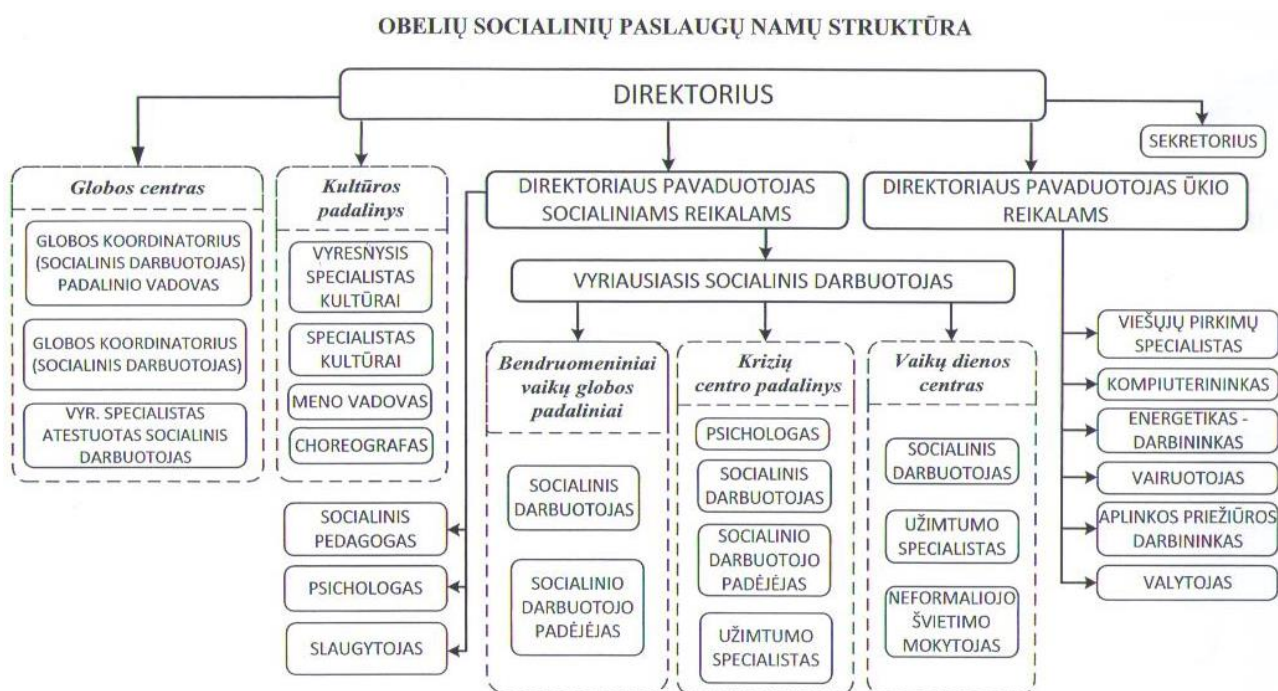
OBELIŲ SOCIALINIŲ PASLAUGŲ NAMŲ STRUKTŪRA

DIREKTORIUS

SEKRETORIUS

Globos centras

GLOBOS KOORDINATORIUS (SOCIALINIS DARBUOTOJAS) PADALINIO VADOVAS

GLOBOS KOORDINATORIUS (SOCIALINIS DARBUOTOJAS)

VYR. SPECIALISTAS ATESTUOTAS SOCIALINIS DARBUOTOJAS

Kultūros padalinys

VYRESNYSIS SPECIALISTAS KULTŪRAI

SPECIALISTAS KULTŪRAI

MENO VADOVAS

CHOREOGRAFAS

DIREKTORIAUS PAVADUOTOJAS SOCIALINIAMS REIKALAMS

DIREKTORIAUS PAVADUOTOJAS ŪKIO REIKALAMS

VYRIAUSIASIS SOCIALINIS DARBUOTOJAS

Bendruomeniniai vaikų globos padaliniai

SOCIALINIS DARBUOTOJAS

SOCIALINIO DARBUOTOJO PADĖJĖJAS

Krizių centro padalinys

PSICHOLOGAS

SOCIALINIS DARBUOTOJAS

SOCIALINIO DARBUOTOJO PADĖJĖJAS

UŽIMTUMO SPECIALISTAS

Vaikų dienos centras

SOCIALINIS DARBUOTOJAS

UŽIMTUMO SPECIALISTAS

NEFORMALIOJO ŠVIETIMO MOKYTOJAS

SOCIALINIS PEDAGOGAS

PSICHOLOGAS

SLAUGYTOJAS

VIEŠŲJŲ PIRKIMŲ SPECIALISTAS

KOMPIUTERININKAS

ENERGETIKAS - DARBININKAS

VAIRUOTOJAS

APLINKOS PRIEŽIŪROS DARBININKAS

VALYTOJAS